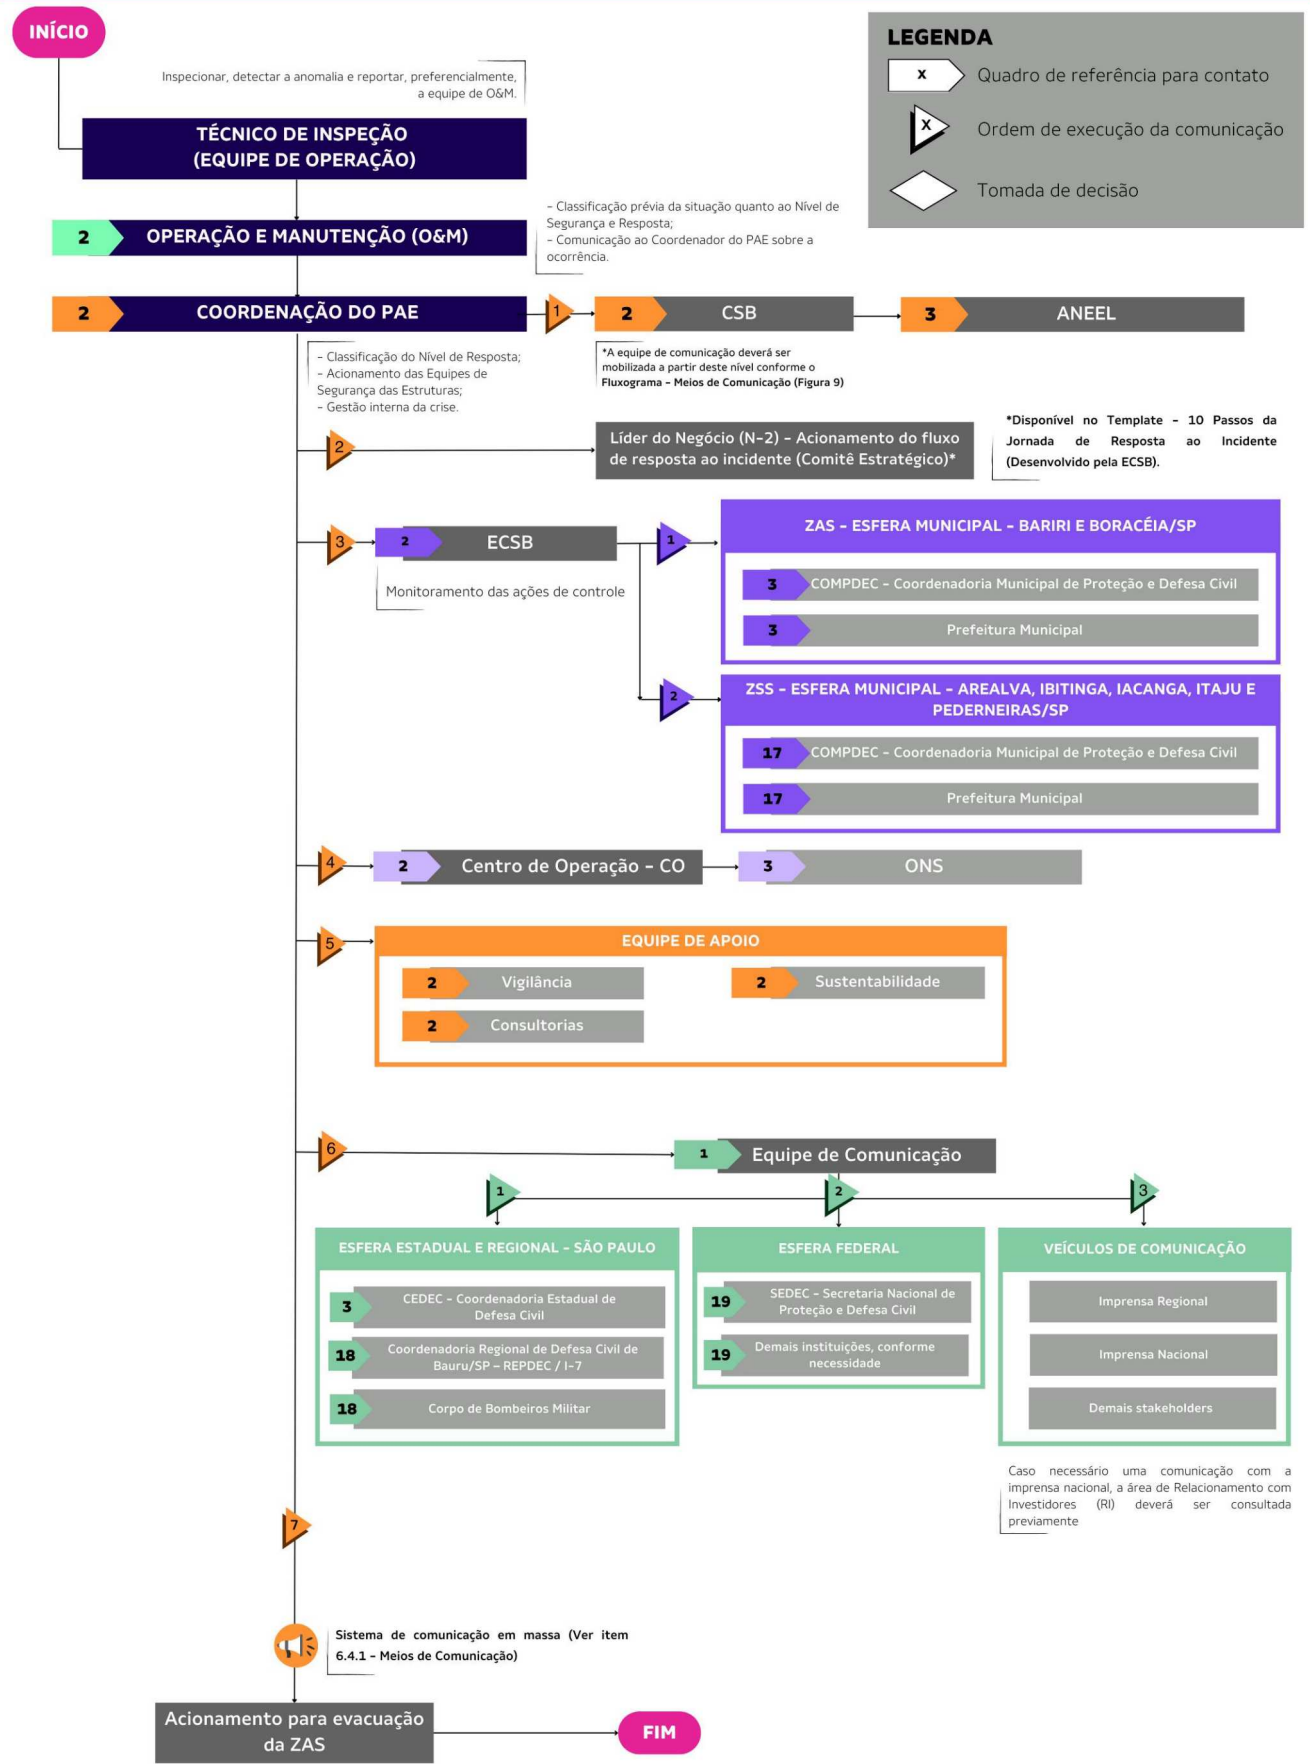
INÍCIO

Inspecionar, detectar a anomalia e reportar, preferencialmente, a equipe de O&M.

TÉCNICO DE INSPEÇÃO (EQUIPE DE OPERAÇÃO)

LEGENDA
x Quadro de referência para contato
x Ordem de execução da comunicação
Tomada de decisão

- Classificação prévia da situação quanto ao Nível de Segurança e Resposta;
- Comunicação ao Coordenador do PAE sobre a ocorrência.

2 OPERAÇÃO E MANUTENÇÃO (O&M)

2 COORDENAÇÃO DO PAE

1

2 CSB

3 ANEEL

- Classificação do Nível de Resposta;
- Acionamento das Equipes de Segurança das Estruturas;
- Gestão interna da crise.

*A equipe de comunicação deverá ser mobilizada a partir deste nível conforme o Fluxograma – Meios de Comunicação (Figura 9)

2

Líder do Negócio (N-2) – Acionamento do fluxo de resposta ao incidente (Comitê Estratégico)*

*Disponível no Template – 10 Passos da Jornada de Resposta ao Incidente (Desenvolvido pela ECSB).

3

2 ECSB

Monitoramento das ações de controle

1

ZAS – ESFERA MUNICIPAL – BARIRI E BORACÉIA/SP
3 COMPDEC – Coordenadoria Municipal de Proteção e Defesa Civil
3 Prefeitura Municipal

2

ZSS – ESFERA MUNICIPAL – AREALVA, IBITINGA, IACANGA, ITAJU E PEDERNEIRAS/SP
17 COMPDEC – Coordenadoria Municipal de Proteção e Defesa Civil
17 Prefeitura Municipal

4

2 Centro de Operação – CO

3 ONS

5

EQUIPE DE APOIO
2 Vigilância
2 Sustentabilidade
2 Consultorias

6

1 Equipe de Comunicação

1

2

3

ESFERA ESTADUAL E REGIONAL – SÃO PAULO
3 CEDEC – Coordenadoria Estadual de Defesa Civil
18 Coordenadoria Regional de Defesa Civil de Bauru/SP – REPDEC / I-7
18 Corpo de Bombeiros Militar

ESFERA FEDERAL
19 SEDEC – Secretaria Nacional de Proteção e Defesa Civil
19 Demais instituições, conforme necessidade

VEÍCULOS DE COMUNICAÇÃO
Imprensa Regional
Imprensa Nacional
Demais stakeholders

Caso necessário uma comunicação com a imprensa nacional, a área de Relacionamento com Investidores (RI) deverá ser consultada previamente

7

Sistema de comunicação em massa (Ver item 6.4.1 – Meios de Comunicação)

Acionamento para evacuação da ZAS

FIM